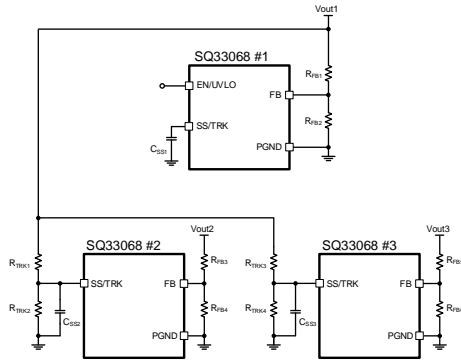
Vout1

SQ33068 #1

EN/UVLO

SS/TRK

$C_{SS1}$

FB

PGND

$R_{FB1}$

$R_{FB2}$

$R_{TRK1}$

$R_{TRK2}$

$C_{SS2}$

SQ33068 #2

SS/TRK

FB

PGND

Vout2

$R_{FB3}$

$R_{FB4}$

$R_{TRK3}$

$R_{TRK4}$

$C_{SS3}$

SQ33068 #3

SS/TRK

FB

PGND

Vout3

$R_{FB}$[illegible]

$R_{FB}$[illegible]